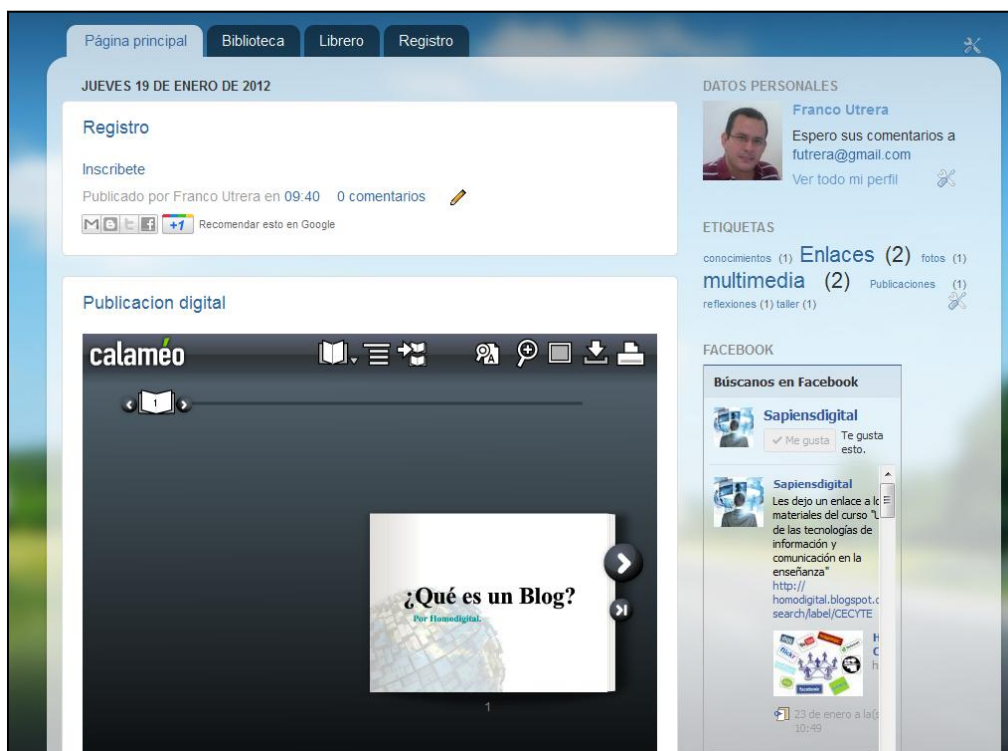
Página principal | Biblioteca | Librero | Registro

JUEVES 19 DE ENERO DE 2012

Registro

Inscribete

Publicado por Franco Utrera en 09:40 0 comentarios

+1 Recomendar esto en Google

Publicacion digital

calaméo

1

¿Qué es un Blog?

Por Homodigital.

1

DATOS PERSONALES

Franco Utrera

Espero sus comentarios a futrera@gmail.com

Ver todo mi perfil

ETIQUETAS

conocimientos (1) Enlaces (2) fotos (1) multimedia (2) Publicaciones (1) reflexiones (1) taller (1)

FACEBOOK

Búscanos en Facebook

Sapiensdigital

Me gusta Te gusta esto.

Sapiensdigital
Les dejo un enlace a lo materiales del curso "U de las tecnologías de información y comunicación en la enseñanza"
http://homodigital.blogspot.c search/label/CECYTE

23 de enero a la(s 10:49